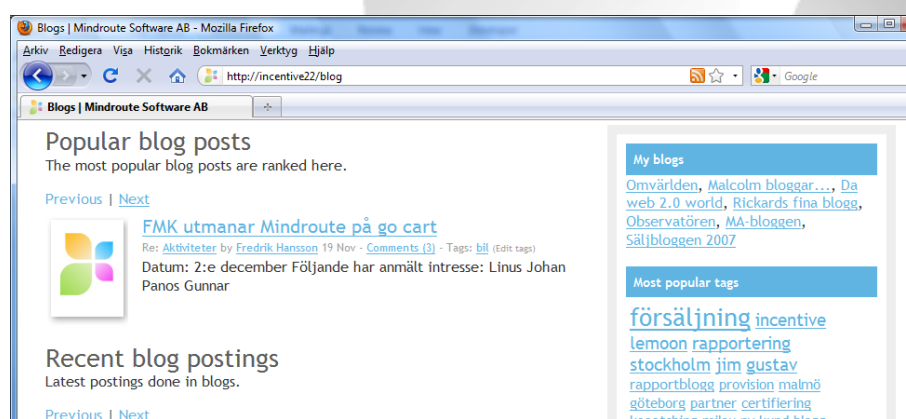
Blogs | Mindroute Software AB - Mozilla Firefox

Arkiv Redigera Visa Historik Bokmärken Verktyg Hjälp

http://incentive22/blog

Google

Blogs | Mindroute Software AB

Popular blog posts

The most popular blog posts are ranked here.

Previous | Next

FMK utmanar Mindroute på go cart

Re: Aktiviteter by Fredrik Hansson 19 Nov - Comments (3) - Tags: bil (Edit tags)

Datum: 2:e december Följande har anmält intresse: Linus Johan Panos Gunnar

Recent blog postings

Latest postings done in blogs.

Previous | Next

My blogs

Omvärlden, Malcolm bloggar..., Da web 2.0 world, Rickards fina blogg, Observatören, MA-bloggen, Säljbloggen 2007

Most popular tags

försäljning incentive lemoon rapportering stockholm jim gustav rapportblogg provision malmö göteborg partner certifiering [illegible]